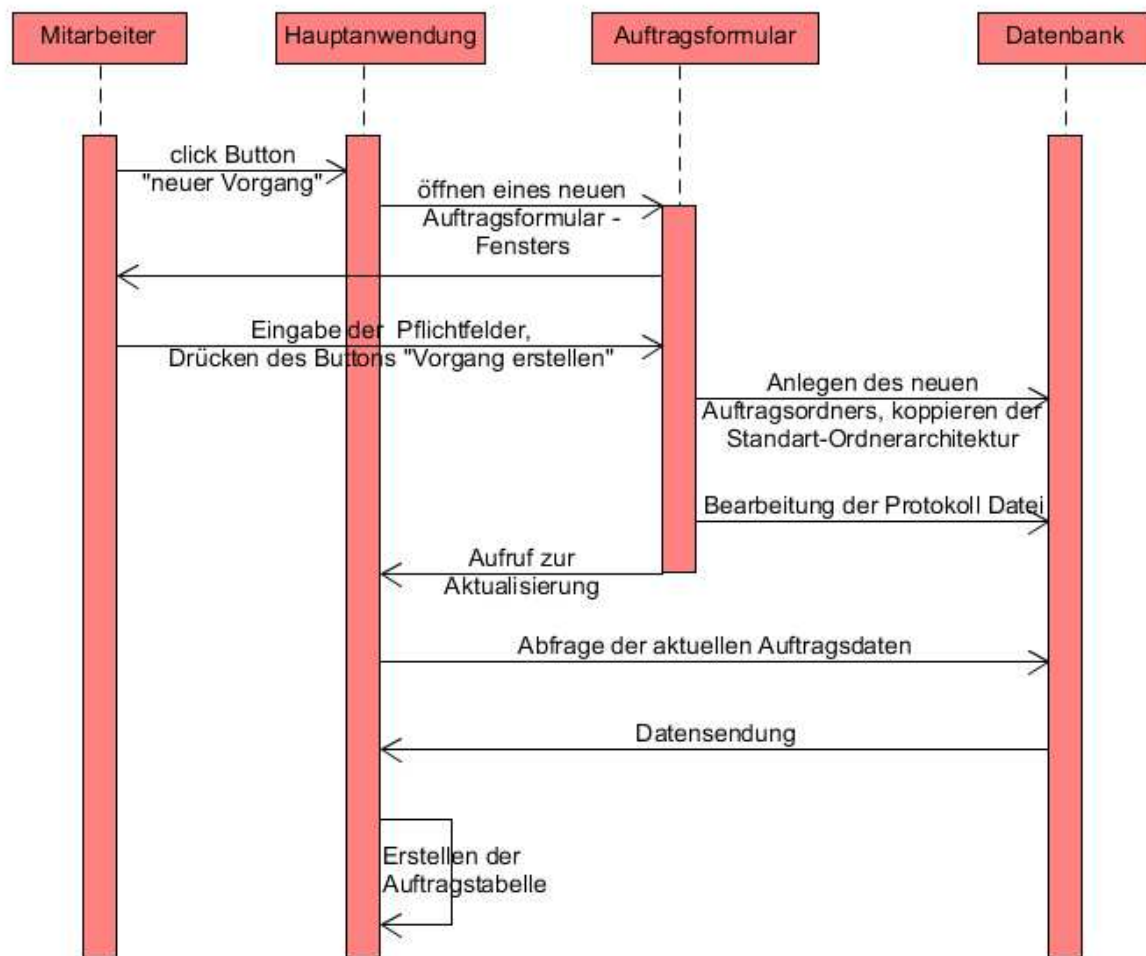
Mitarbeiter

Hauptanwendung

Auftragsformular

Datenbank

click Button "neuer Vorgang"

öffnen eines neuen Auftragsformular - Fensters

Eingabe der Pflichtfelder, Drücken des Buttons "Vorgang erstellen"

Anlegen des neuen Auftragsordners, koppieren der Standart-Ordnerarchitektur

Bearbeitung der Protokoll Datei

Aufruf zur Aktualisierung

Abfrage der aktuellen Auftragsdaten

Datensendung

Erstellen der Auftragstabelle